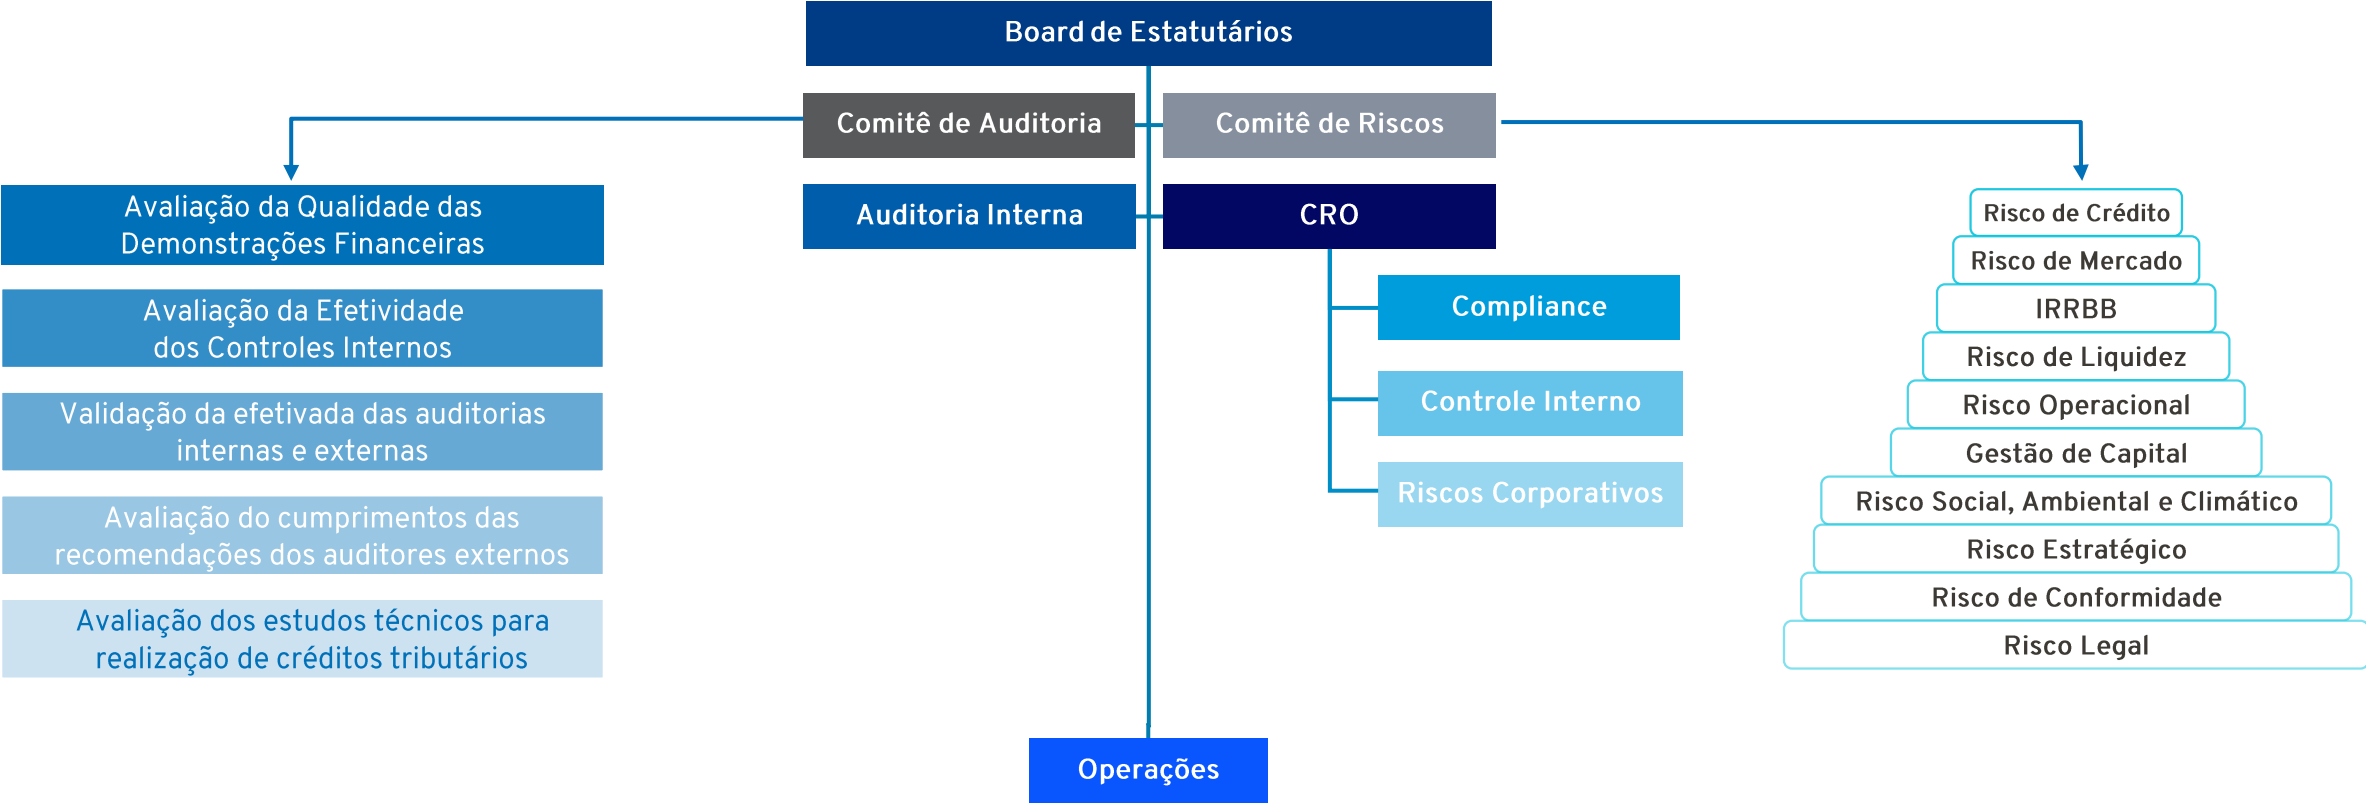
Board de Estatutários

Comitê de Auditoria

Comitê de Riscos

Avaliação da Qualidade das Demonstrações Financeiras

Avaliação da Efetividade dos Controles Internos

Validação da efetivada das auditorias internas e externas

Avaliação do cumprimentos das recomendações dos auditores externos

Avaliação dos estudos técnicos para realização de créditos tributários

Auditoria Interna

CRO

Compliance

Controle Interno

Riscos Corporativos

Risco de Crédito

Risco de Mercado

IRRBB

Risco de Liquidez

Risco Operacional

Gestão de Capital

Risco Social, Ambiental e Climático

Risco Estratégico

Risco de Conformidade

Risco Legal

Operações